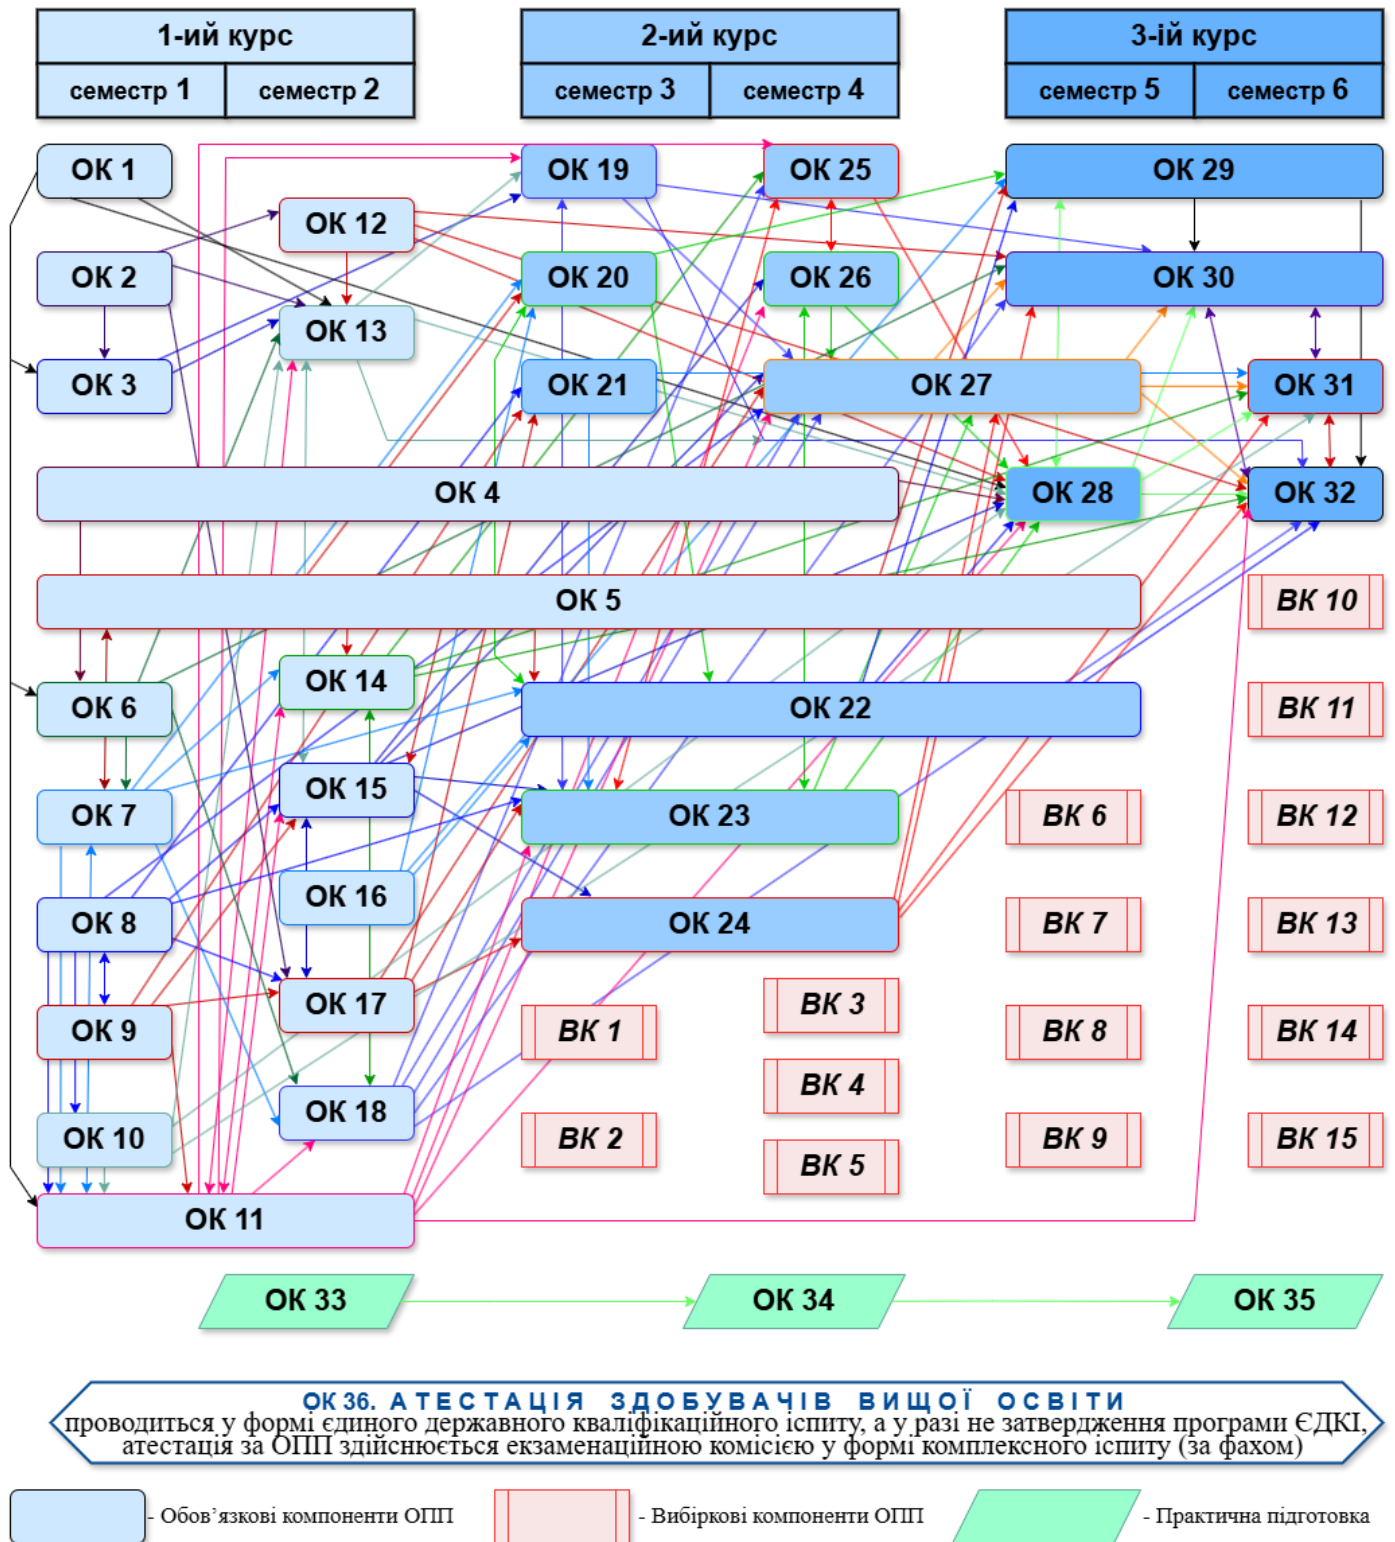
1-ий курс
семестр 1 | семестр 2

2-ий курс
семестр 3 | семестр 4

3-ій курс
семестр 5 | семестр 6

ОК 1
ОК 12
ОК 19
ОК 25
ОК 29
ОК 2
ОК 13
ОК 20
ОК 26
ОК 30
ОК 3
ОК 21
ОК 27
ОК 31
ОК 4
ОК 28
ОК 32
ОК 5
ВК 10
ОК 6
ОК 14
ОК 22
ВК 11
ОК 7
ОК 15
ОК 23
ВК 6
ВК 12
ОК 8
ОК 16
ОК 24
ВК 7
ВК 13
ОК 9
ОК 17
ВК 1
ВК 3
ВК 8
ВК 14
ВК 4
ОК 10
ОК 18
ВК 2
ВК 5
ВК 9
ВК 15
ОК 11

ОК 33
ОК 34
ОК 35

ОК 36. АТЕСТАЦІЯ ЗДОБУВАЧІВ ВИЩОЇ ОСВІТИ
проводиться у формі єдиного державного кваліфікаційного іспиту, а у разі не затвердження програми ЄДКІ, атестація за ОПП здійснюється екзаменаційною комісією у формі комплексного іспиту (за фахом)

- Обов'язкові компоненти ОПП
- Вибіркові компоненти ОПП
- Практична підготовка